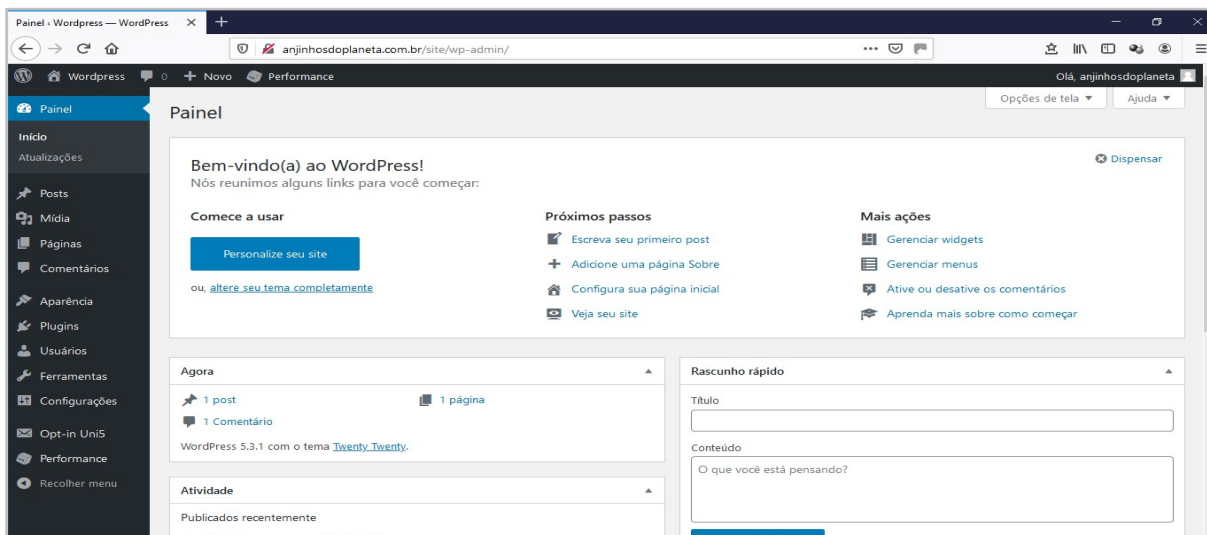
Painel ‹ Wordpress — WordPress ×

anjinhosdoplaneta.com.br/site/wp-admin/

Wordpress 0 + Novo Performance

Olá, anjinhosdoplaneta

Painel
Início
Atualizações
Posts
Mídia
Páginas
Comentários
Aparência
Plugins
Usuários
Ferramentas
Configurações
Opt-in Uni5
Performance
Recolher menu

Opções de tela ▼ Ajuda ▼

Painel

Bem-vindo(a) ao WordPress!
Nós reunimos alguns links para você começar:

Dispensar

Comece a usar

Personalize seu site

ou, altere seu tema completamente

Próximos passos

Escreva seu primeiro post
Adicione uma página Sobre
Configura sua página inicial
Veja seu site

Mais ações

Gerenciar widgets
Gerenciar menus
Ative ou desative os comentários
Aprenda mais sobre como começar

Agora

1 post
1 página
1 Comentário

WordPress 5.3.1 com o tema Twenty Twenty.

Atividade

Publicados recentemente

Rascunho rápido

Título

Conteúdo

O que você está pensando?